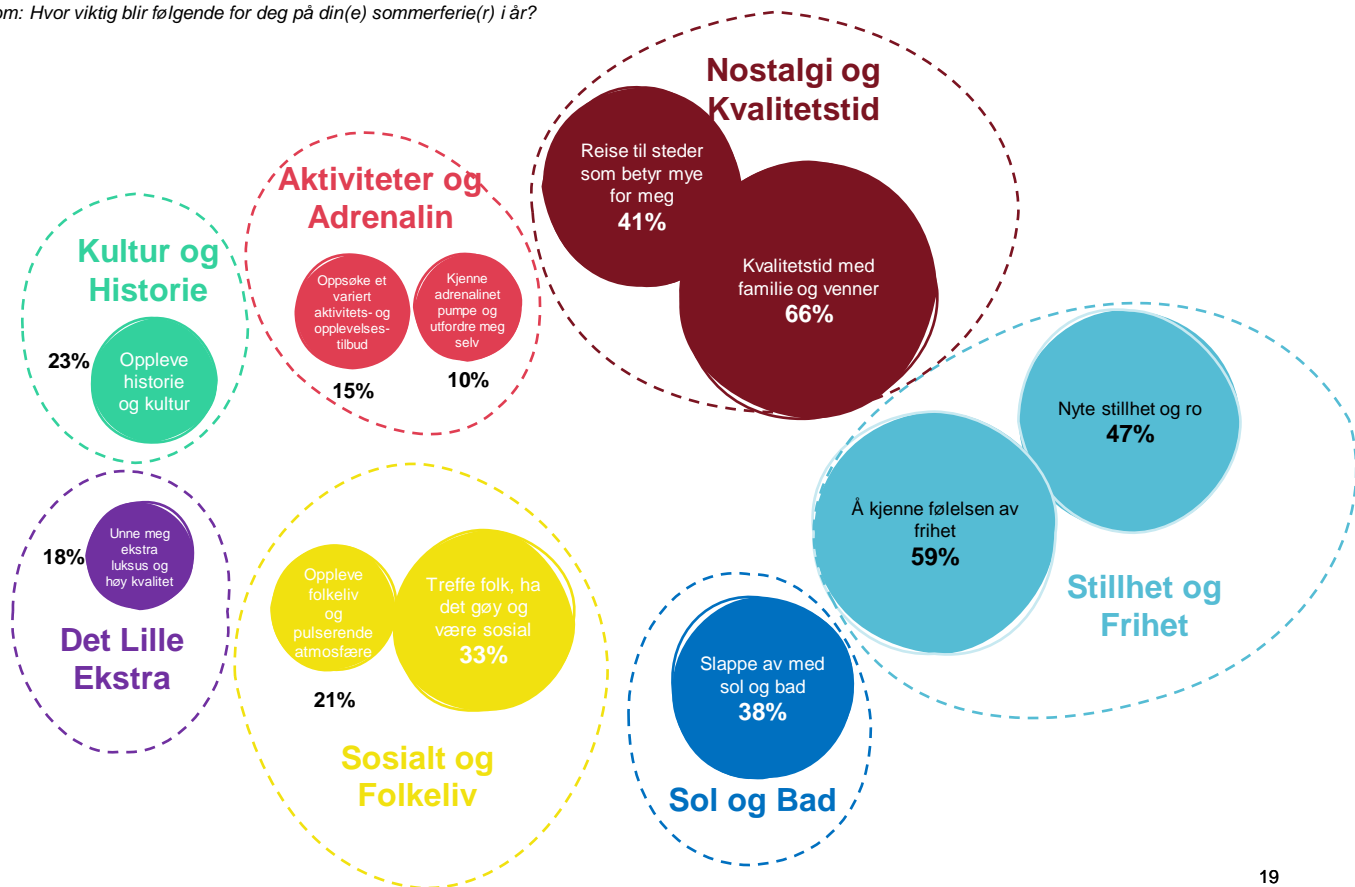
om: Hvor viktig blir følgende for deg på din(e) sommerferie(r) i år?

Nostalgi og Kvalitetstid

Reise til steder som betyr mye for meg
41%

Kvalitetstid med familie og venner
66%

Aktiviteter og Adrenalin

Oppsøke et variert aktivitets- og opplevelsestilbud
15%

Kjenne adrenalinet pumpe og utfordre meg selv
10%

Kultur og Historie

23%
Oppleve historie og kultur

Nyte stillhet og ro
47%

Å kjenne følelsen av frihet
59%

Stillhet og Frihet

18%
Unne meg ekstra luksus og høy kvalitet

Det Lille Ekstra

Oppleve folkeliv og pulserende atmosfære
21%

Treffe folk, ha det gøy og være sosial
33%

Sosialt og Folkeliv

Slappe av med sol og bad
38%

Sol og Bad

19